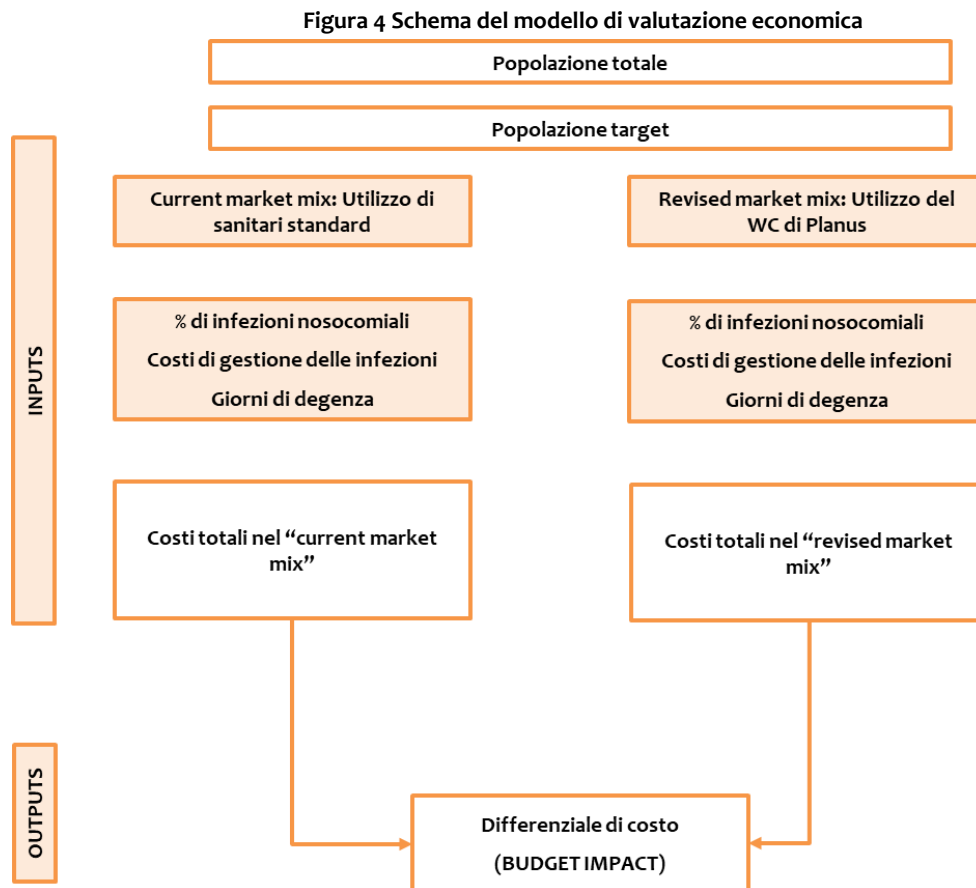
Figura 4 Schema del modello di valutazione economica

Popolazione totale

Popolazione target

INPUTS

Current market mix: Utilizzo di sanitari standard

Revised market mix: Utilizzo del WC di Planus

% di infezioni nosocomiali

Costi di gestione delle infezioni

Giorni di degenza

% di infezioni nosocomiali

Costi di gestione delle infezioni

Giorni di degenza

Costi totali nel "current market mix"

Costi totali nel "revised market mix"

OUTPUTS

Differenziale di costo

(BUDGET IMPACT)